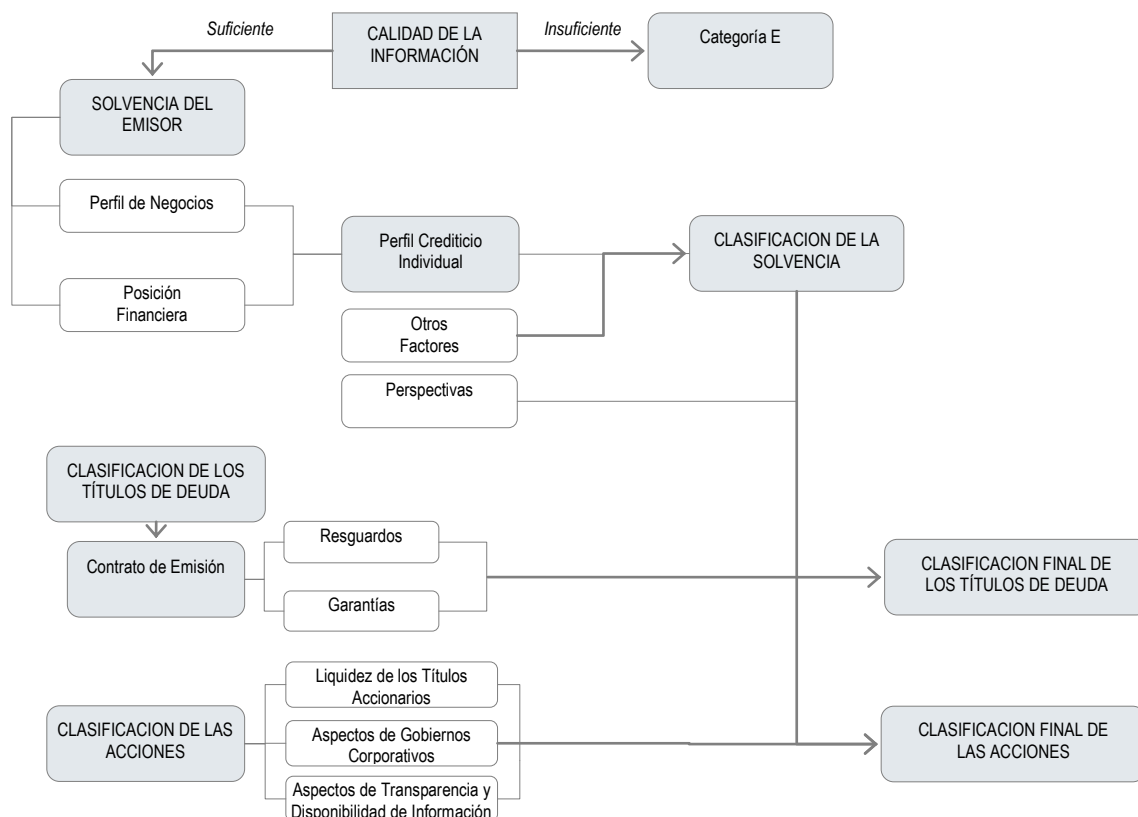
Suficiente

CALIDAD DE LA INFORMACIÓN

Insuficiente

Categoría E

SOLVENCIA DEL EMISOR

Perfil de Negocios

Posición Financiera

Perfil Crediticio Individual

CLASIFICACION DE LA SOLVENCIA

Otros Factores

Perspectivas

CLASIFICACION DE LOS TÍTULOS DE DEUDA

Contrato de Emisión

Resguardos

Garantías

CLASIFICACION FINAL DE LOS TÍTULOS DE DEUDA

CLASIFICACION DE LAS ACCIONES

Liquidez de los Títulos Accionarios

Aspectos de Gobiernos Corporativos

Aspectos de Transparencia y Disponibilidad de Información

CLASIFICACION FINAL DE LAS ACCIONES